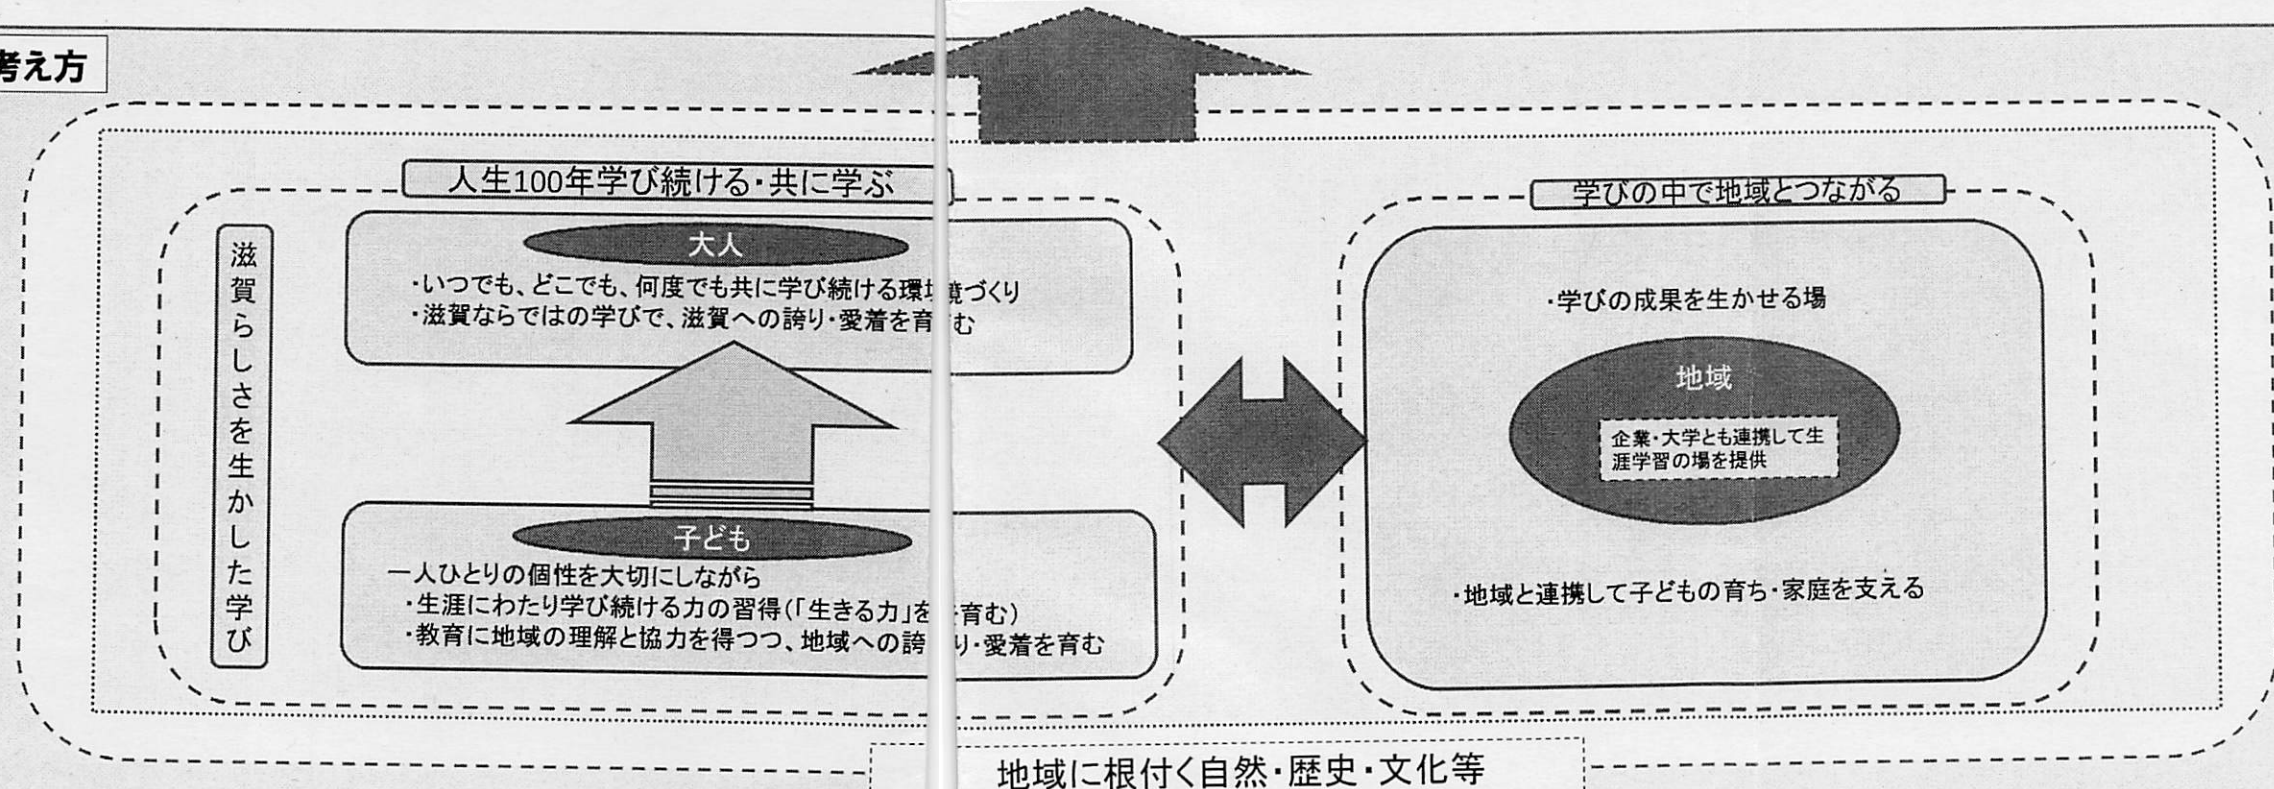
考え方

人生100年学び続ける・共に学ぶ

滋賀らしさを生かした学び

大人

・いつでも、どこでも、何度でも共に学び続ける環境づくり
・滋賀ならではの学びで、滋賀への誇り・愛着を育む

子ども

一人ひとりの個性を大切にしながら
・生涯にわたり学び続ける力の習得（「生きる力」を育む）
・教育に地域の理解と協力を得つつ、地域への誇り・愛着を育む

学びの中で地域とつながる

・学びの成果を生かせる場

地域

企業・大学とも連携して生涯学習の場を提供

・地域と連携して子どもの育ち・家庭を支える

地域に根付く自然・歴史・文化等